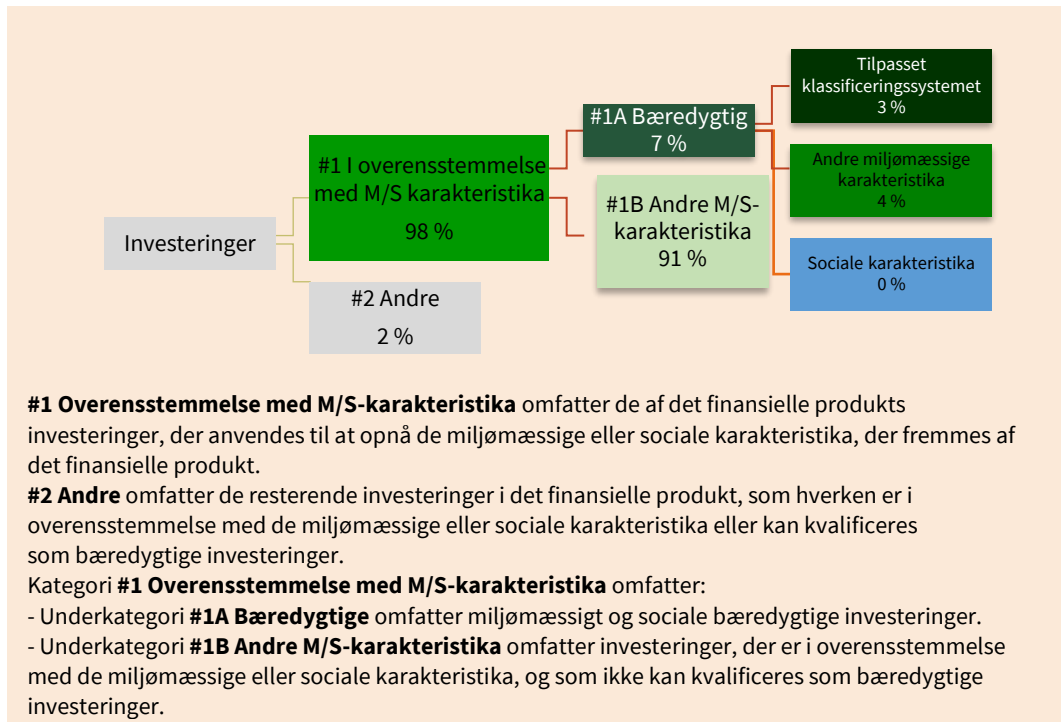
Investeringer

#1 I overensstemmelse med M/S karakteristika
98 %

#2 Andre
2 %

#1A Bæredygtig
7 %

#1B Andre M/S-karakteristika
91 %

Tilpasset klassificeringssystemet
3 %

Andre miljømæssige karakteristika
4 %

Sociale karakteristika
0 %

**#1 Overensstemmelse med M/S-karakteristika** omfatter de af det finansielle produkts investeringer, der anvendes til at opnå de miljømæssige eller sociale karakteristika, der fremmes af det finansielle produkt.
**#2 Andre** omfatter de resterende investeringer i det finansielle produkt, som hverken er i overensstemmelse med de miljømæssige eller sociale karakteristika eller kan kvalificeres som bæredygtige investeringer.
Kategori **#1 Overensstemmelse med M/S-karakteristika** omfatter:
- Underkategori **#1A Bæredygtige** omfatter miljømæssigt og sociale bæredygtige investeringer.
- Underkategori **#1B Andre M/S-karakteristika** omfatter investeringer, der er i overensstemmelse med de miljømæssige eller sociale karakteristika, og som ikke kan kvalificeres som bæredygtige investeringer.